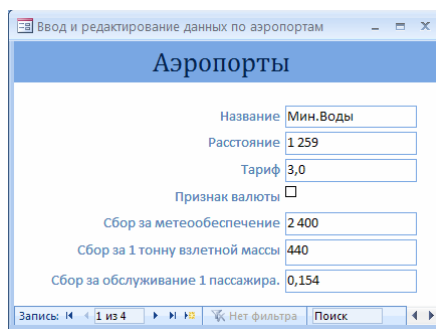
Ввод и редактирование данных по аэропортам

Аэропорты

Название Мин.Воды

Расстояние 1 259

Тариф 3,0

Признак валюты

Сбор за метеообеспечение 2 400

Сбор за 1 тонну взлетной массы 440

Сбор за обслуживание 1 пассажира. 0,154

Запись: 1 из 4 Нет фильтра Поиск